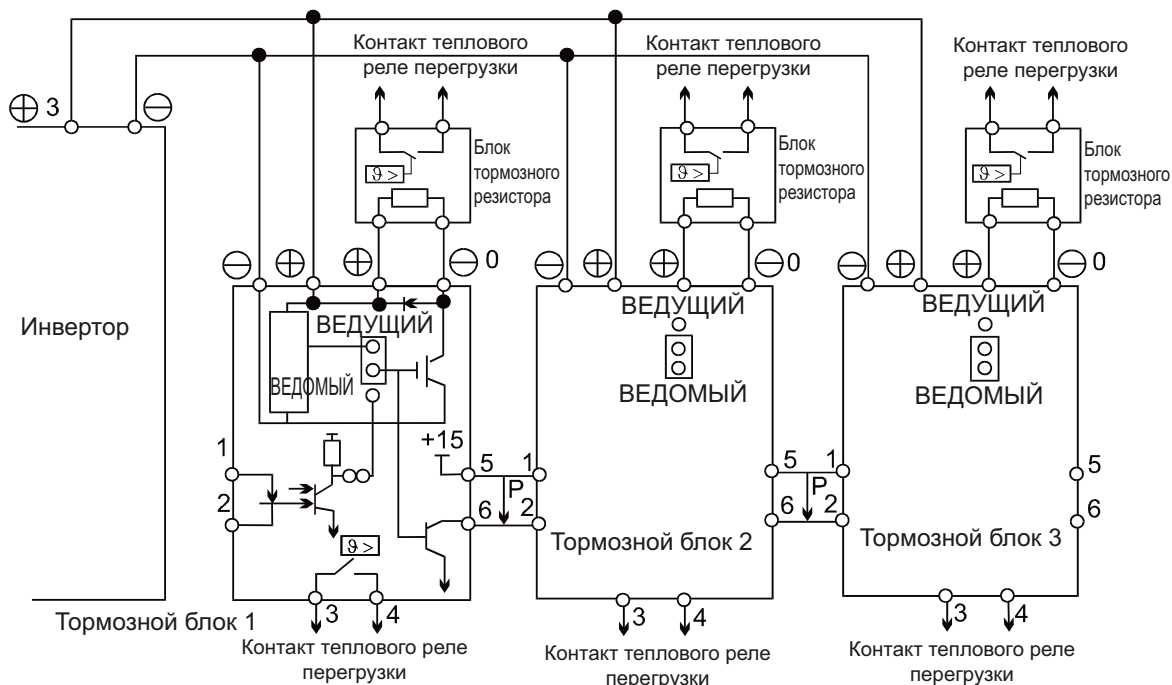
Контакт теплового реле перегрузки

Контакт теплового реле перегрузки

Контакт теплового реле перегрузки

$\oplus$ 3 $\ominus$

Блок тормозного резистора

Блок тормозного резистора

Блок тормозного резистора

$\ominus$ $\oplus$ $\oplus$ $\ominus$ 0

$\ominus$ $\oplus$ $\oplus$ $\ominus$ 0

$\ominus$ $\oplus$ $\oplus$ $\ominus$ 0

$\vartheta >$

$\vartheta >$

$\vartheta >$

Инвертор

ВЕДУЩИЙ

ВЕДОМЫЙ

ВЕДУЩИЙ

ВЕДОМЫЙ

ВЕДУЩИЙ

ВЕДОМЫЙ

+15

1

2

$\vartheta >$

5 1
P
6 2

Тормозной блок 2

5 1
P
6 2

Тормозной блок 3

5

6

3 4

3 4

3 4

Тормозной блок 1

Контакт теплового реле перегрузки

Контакт теплового реле перегрузки

Контакт теплового реле перегрузки